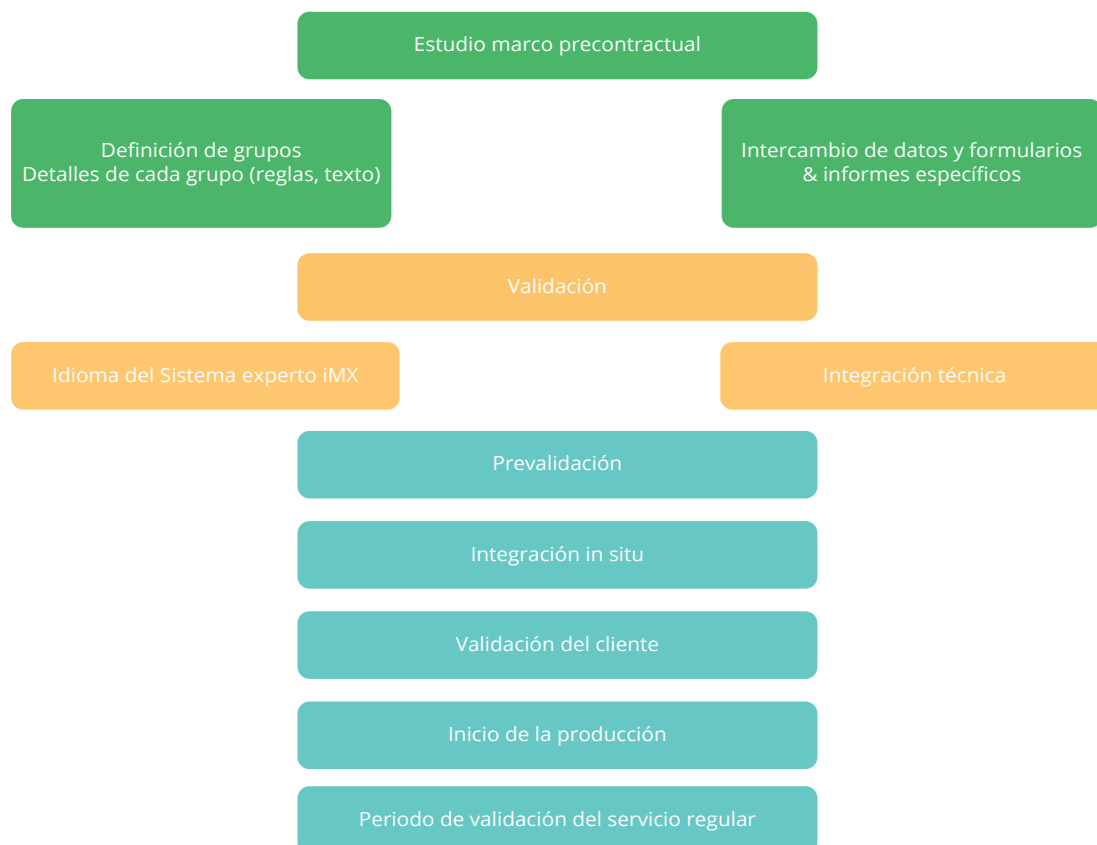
Estudio marco precontractual

Definición de grupos
Detalles de cada grupo (reglas, texto)

Intercambio de datos y formularios
& informes específicos

Validación

Idioma del Sistema experto iMX

Integración técnica

Prevalidación

Integración in situ

Validación del cliente

Inicio de la producción

Periodo de validación del servicio regular